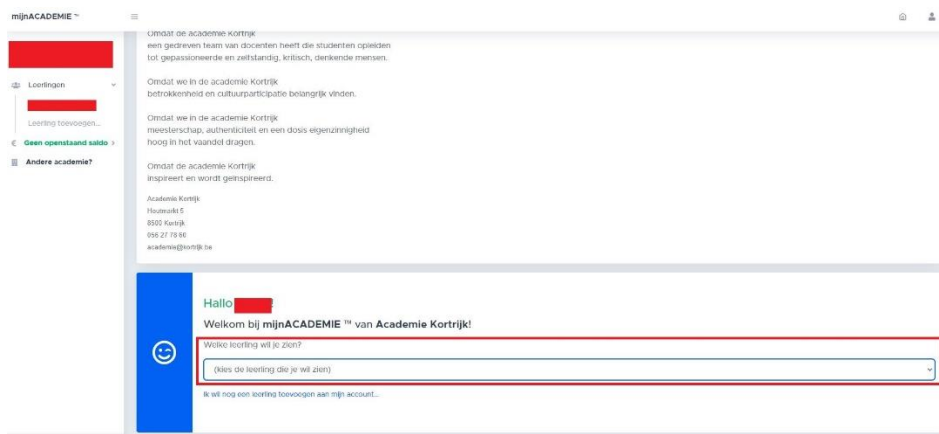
mijnACADEMIE ™

Leerlingen

Leerling toevoegen...

Geen openstaand saldo >

Andere academie?

Omdat de academie Kortrijk
een gedreven team van docenten heeft die studenten opleiden
tot gepassioneerde en zelfstandig, kritisch, denkende mensen.

Omdat we in de academie Kortrijk
betrokkenheid en cultuurparticipatie belangrijk vinden.

Omdat we in de academie Kortrijk
meesterschap, authenticiteit en een dosis eigenzinnigheid
hoog in het vaandel dragen.

Omdat de academie Kortrijk
inspireert en wordt geïnspireerd.

Academie Kortrijk
Houtmarkt 5
8500 Kortrijk
056 27 78 60
academie@kortrijk.be

Hallo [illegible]!

Welkom bij mijnACADEMIE ™ van Academie Kortrijk!

Welke leerling wil je zien?

(kies de leerling die je wil zien)

Ik wil nog een leerling toevoegen aan mijn account...